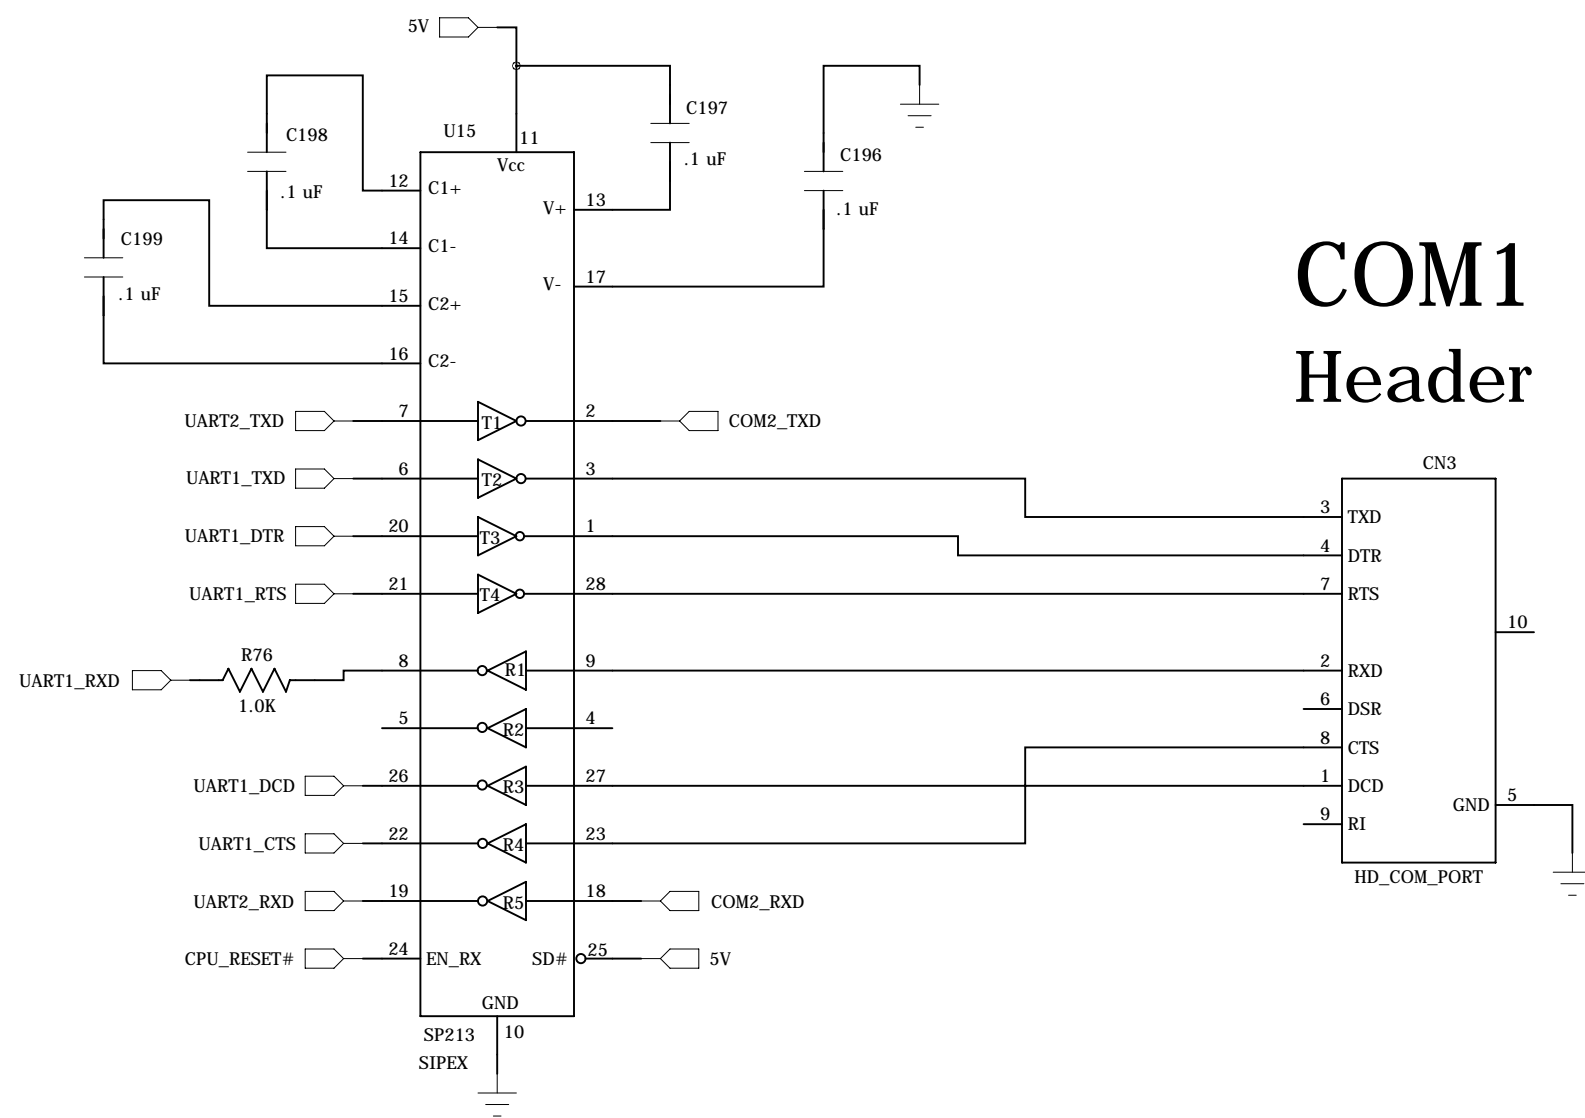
5V

U15

11

Vcc

C198

.1 uF

C197

.1 uF

C196

.1 uF

C199

.1 uF

12 C1+

14 C1-

15 C2+

16 C2-

V+ 13

V- 17

COM1
Header

UART2_TXD 7 T1 2 COM2_TXD

UART1_TXD 6 T2 3

UART1_DTR 20 T3 1

UART1_RTS 21 T4 28

UART1_RXD R76 1.0K 8 R1 9

5 R2 4

UART1_DCD 26 R3 27

UART1_CTS 22 R4 23

UART2_RXD 19 R5 18 COM2_RXD

CPU_RESET# 24 EN_RX SD# 25 5V

GND

SP213

SIPEX

10

CN3

3 TXD

4 DTR

7 RTS

10

2 RXD

6 DSR

8 CTS

1 DCD

9 RI

GND 5

HD_COM_PORT